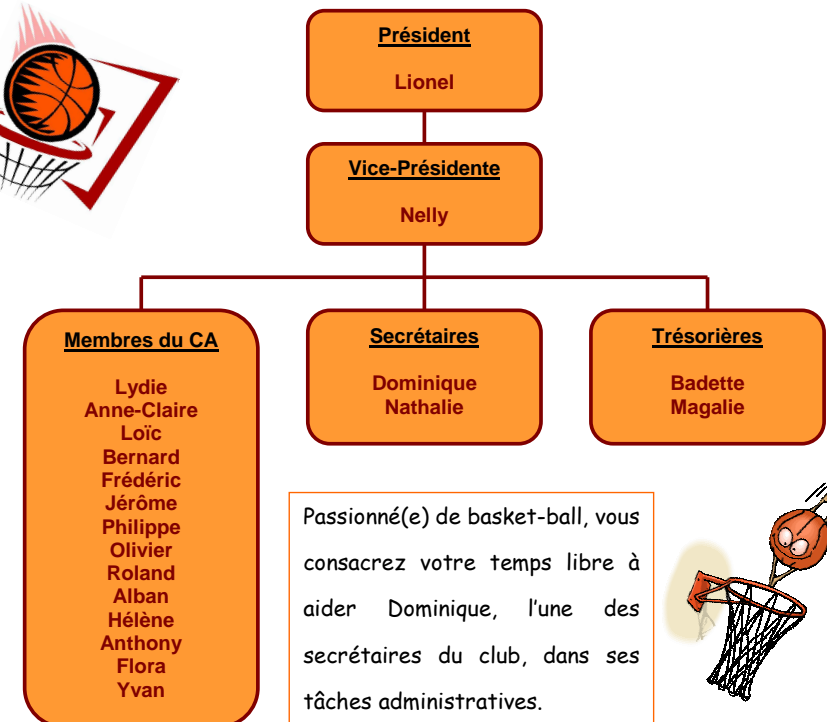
Président

Lionel

Vice-Présidente

Nelly

Membres du CA

Lydie
Anne-Claire
Loïc
Bernard
Frédéric
Jérôme
Philippe
Olivier
Roland
Alban
Hélène
Anthony
Flora
Yvan

Secrétaires

Dominique
Nathalie

Trésorières

Badette
Magalie

Passionné(e) de basket-ball, vous consacrez votre temps libre à aider Dominique, l'une des secrétaires du club, dans ses tâches administratives.